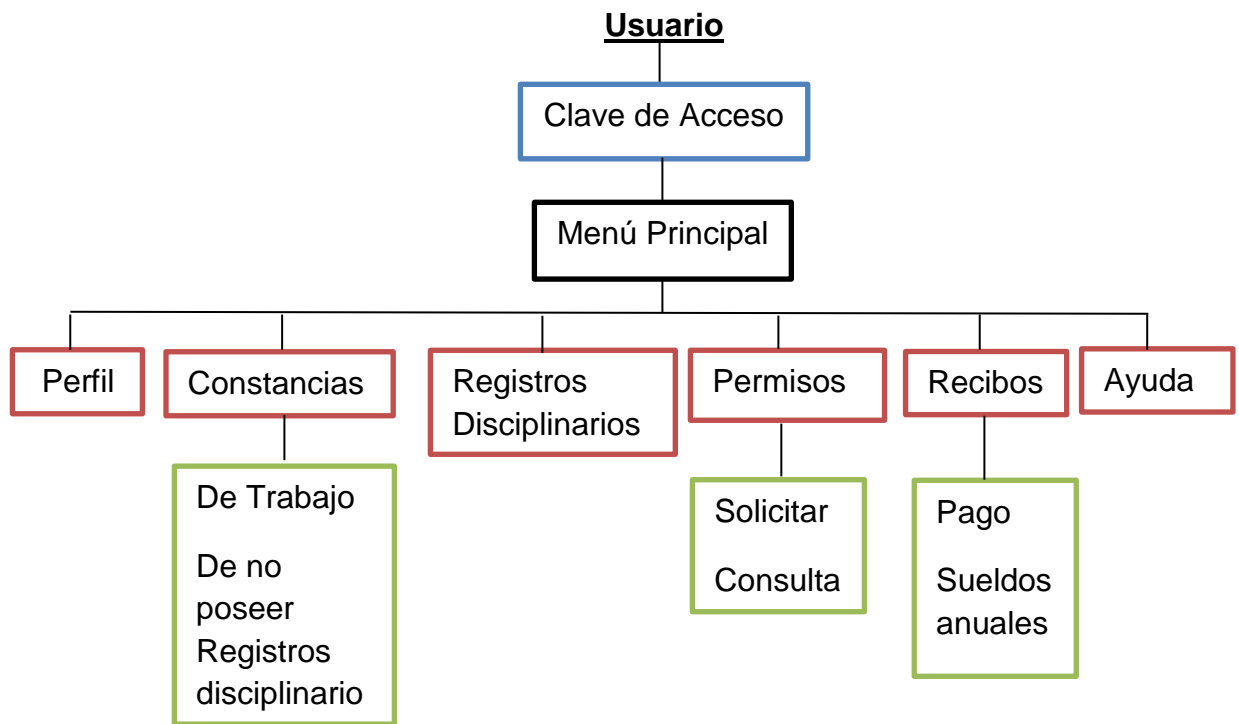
Usuario

Clave de Acceso

Menú Principal

Perfil

Constancias

De Trabajo

De no poseer Registros disciplinario

Registros Disciplinarios

Permisos

Solicitar

Consulta

Recibos

Pago

Sueldos anuales

Ayuda